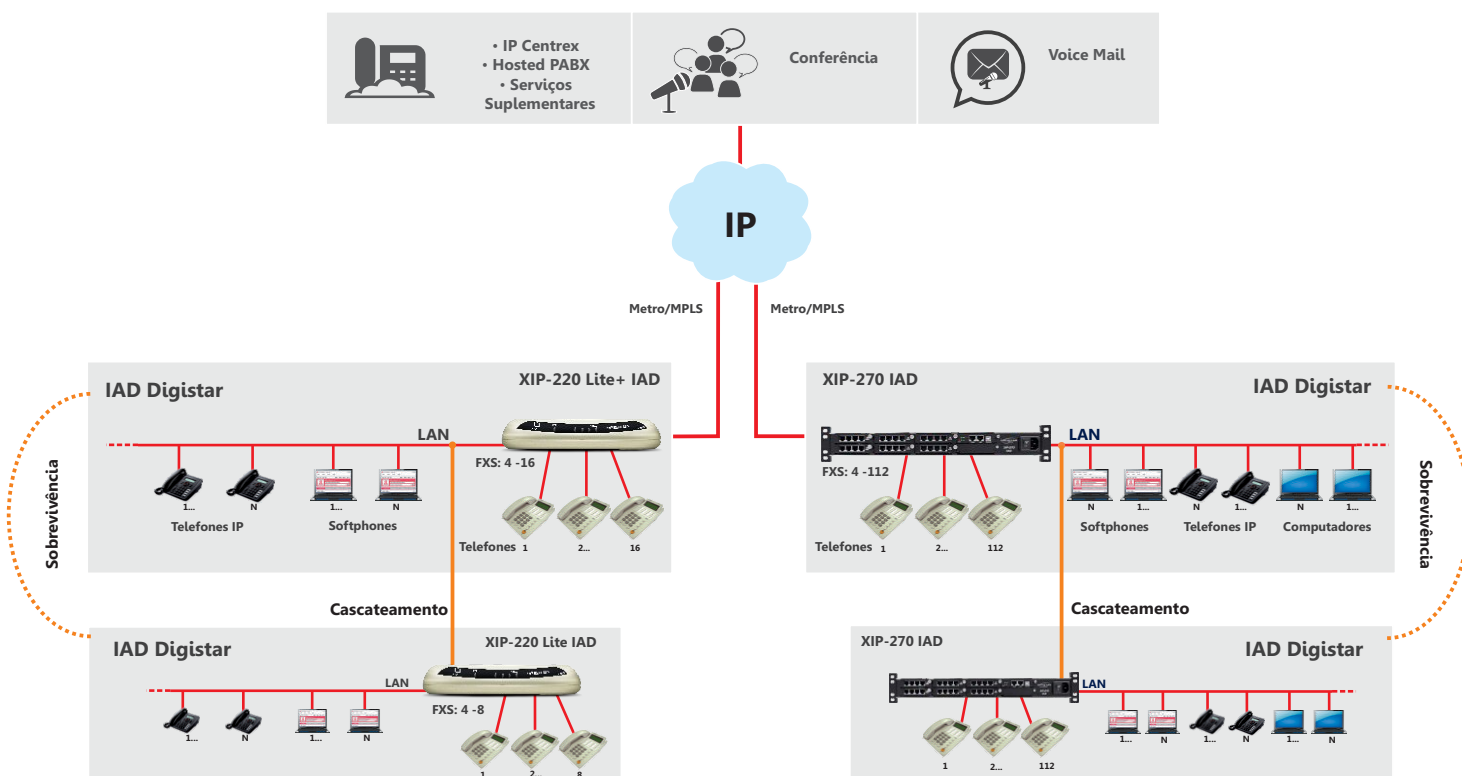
• IP Centrex
• Hosted PABX
• Serviços Suplementares

Conferência

Voice Mail

IP

Metro/MPLS

Metro/MPLS

IAD Digistar

XIP-220 Lite+ IAD

LAN

FXS: 4 -16

1...

N

1...

N

Telefones IP

Softphones

Telefones 1

2...

16

Sobrevivência

XIP-270 IAD

IAD Digistar

LAN

FXS: 4 -112

N

1...

N

1...

N

1...

Softphones

Telefones IP

Computadores

Telefones 1

2...

112

Sobrevivência

Cascateamento

Cascateamento

IAD Digistar

XIP-220 Lite IAD

LAN

FXS: 4 -8

1...

N

1...

N

1

2...

8

XIP-270 IAD

IAD Digistar

LAN

1...

N

1...

N

1...

N

1

2...

112